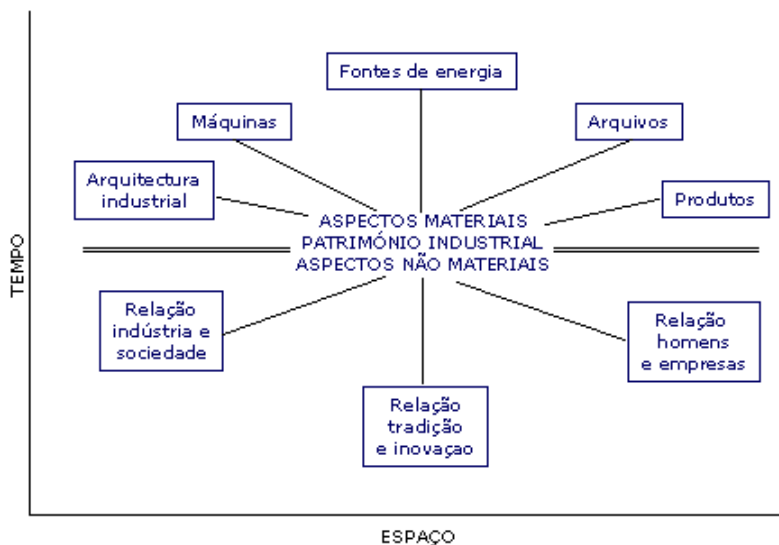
Fontes de energia

Máquinas

Arquivos

Arquitectura industrial

Produtos

ASPECTOS MATERIAIS
PATRIMÓNIO INDUSTRIAL
ASPECTOS NÃO MATERIAIS

TEMPO

Relação indústria e sociedade

Relação homens e empresas

Relação tradição e inovaçao

ESPAÇO